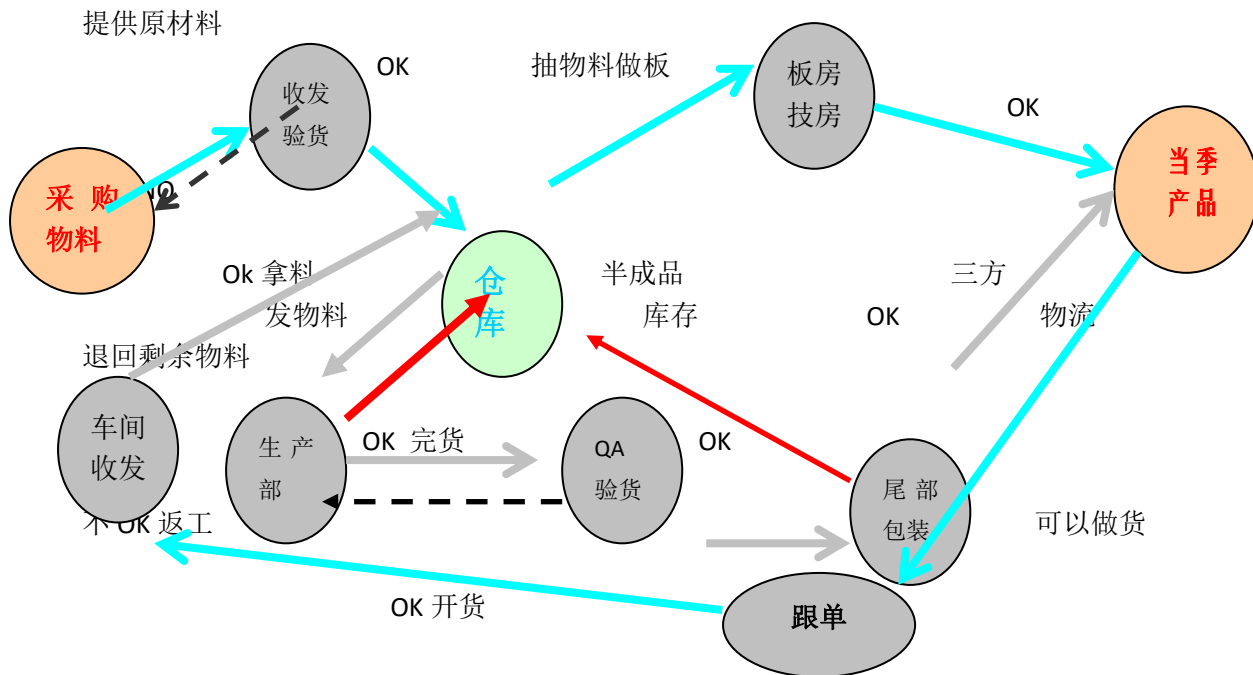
提供原材料

收发
验货

OK

抽物料做板

板房
技房

OK

当季
产品

采 购
物料

NO

仓
库

Ok 拿料

发物料

半成品

库存

三方

OK

物流

退回剩余物料

车间
收发

生 产
部

OK 完货

QA
验货

OK

尾 部
包装

不 OK 返工

可以做货

OK 开货

跟单